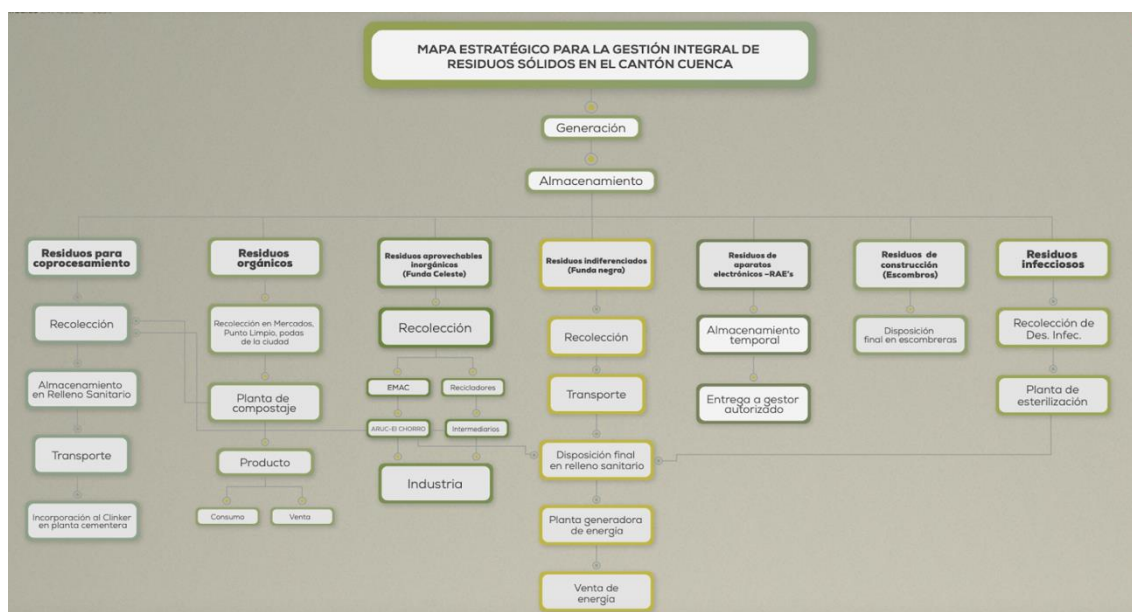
MAPA ESTRATÉGICO PARA LA GESTIÓN INTEGRAL DE RESIDUOS SÓLIDOS EN EL CANTÓN CUENCA

Generación

Almacenamiento

Residuos para coprocesamiento

Recolección

Almacenamiento en Relleno Sanitario

Transporte

Incorporación al Clinker en planta cementera

Residuos orgánicos

Recolección en Mercados, Punto Limpio, podas de la ciudad

Planta de compostaje

Producto

Consumo

Venta

Residuos aprovechables inorgánicos (Funda Celeste)

Recolección

EMAC

Recicladores

ARUC-El CHORRO

Intermediarios

Industria

Residuos indiferenciados (Funda negra)

Recolección

Transporte

Disposición final en relleno sanitario

Planta generadora de energía

Venta de energía

Residuos de aparatos electrónicos -RAE's

Almacenamiento temporal

Entrega a gestor autorizado

Residuos de construcción (Escombros)

Disposición final en escombreras

Residuos infecciosos

Recolección de Des. Infec.

Planta de esterilización